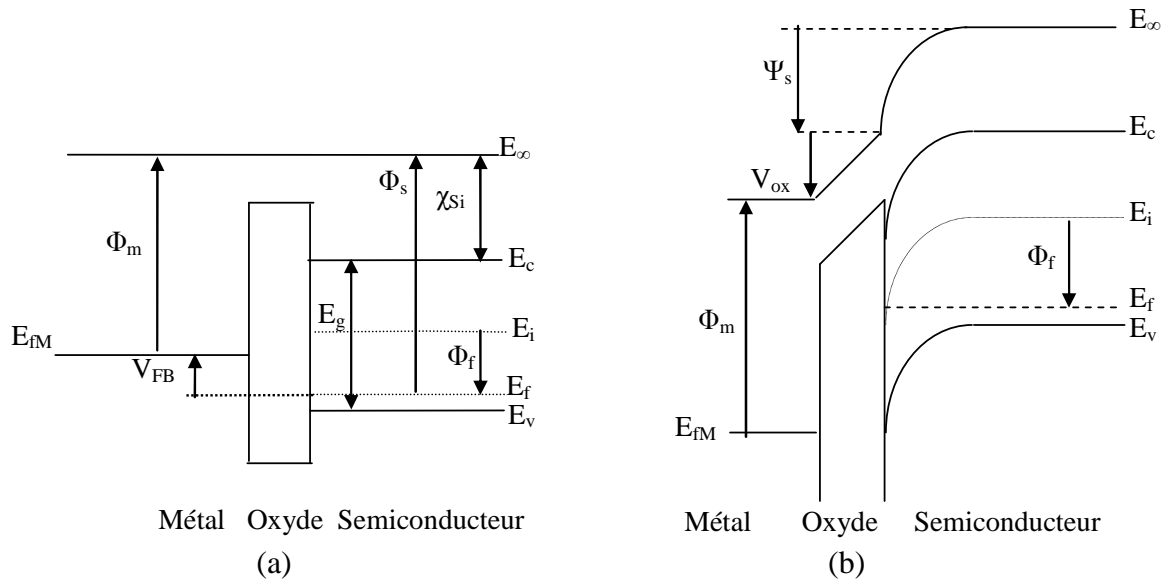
$E_\infty$
$\Phi_s$
$\chi_{Si}$
$\Phi_m$
$E_c$
$E_g$
$E_{fM}$
$E_i$
$V_{FB}$
$\Phi_f$
$E_f$
$E_v$

Métal Oxyde Semiconducteur
(a)

$E_\infty$
$\Psi_s$
$E_c$
$V_{ox}$
$E_i$
$\Phi_f$
$\Phi_m$
$E_f$
$E_v$
$E_{fM}$

Métal Oxyde Semiconducteur
(b)